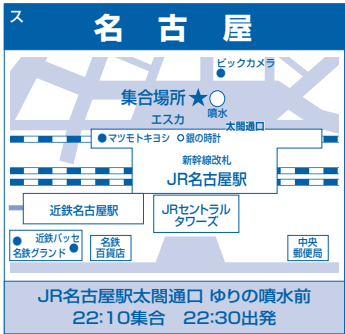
ス

名古屋

ビックカメラ

集合場所

噴水

エスカ

太閤通口

マツモトキヨシ

銀の時計

新幹線改札

JR名古屋駅

近鉄名古屋駅

JRセントラルタワーズ

近鉄パッセ

名鉄グランド

名鉄百貨店

中央郵便局

JR名古屋駅太閤通口 ゆりの噴水前
22:10集合 22:30出発